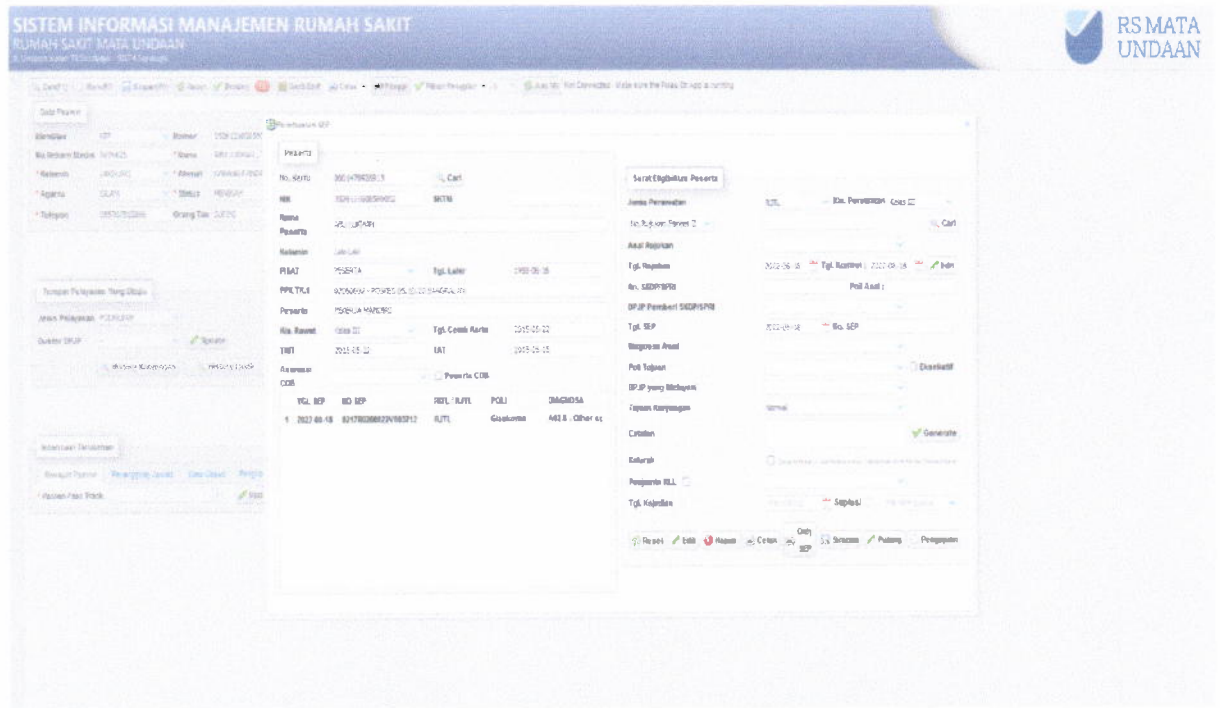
SISTEM INFORMASI MANAJEMEN RUMAH SAKIT
RUMAH SAKIT MATA UNDAAN
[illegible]

RS MATA UNDAAN

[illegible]

Data Pasien
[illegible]

Pembuatan SEP

Peserta
No. Kartu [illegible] Cari
NIK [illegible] SKTM
Nama Peserta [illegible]
Kelamin Laki-Laki
PISAT PESERTA Tgl. Lahir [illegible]
PPK TK.I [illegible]
Peserta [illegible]
Kls. Rawat Kelas III Tgl. Cetak Kartu 2015-05-22
TMT 2015-05-22 TAT 2015-05-15
Asuransi COB Peserta COB

| | TGL. SEP | NO SEP | RITL / RJTL | POLI | DIAGNOSA |
|---|---|---|---|---|---|
| 1 | 2022-06-18 | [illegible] | RJTL | Glaukoma | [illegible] - Other ac |

Surat Eligibilitas Peserta
Jenis Perawatan RJTL Kls. Perawatan Kelas III
No. Rujukan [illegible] Cari
Asal Rujukan
Tgl. Rujukan 2022-06-18 Tgl. Kontrol : 2022-06-18 Ikon
No. SKDP/SPRI Poli Asal :
DPJP Pemberi SKDP/SPRI
Tgl. SEP 2022-06-18 No. SEP
Diagnosa Awal
Poli Tujuan Eksekutif
DPJP yang Melayani
Tujuan Kunjungan Normal
Catatan Generate
Katarak
Penjamin KLL
Tgl. Kejadian Suplesi

Reset Edit Hapus Cetak Cetak SEP Simpan Pulang Pengajuan

Tempat Pelayanan Yang Dituju
Jenis Pelayanan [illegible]
Dokter DPJP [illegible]

Keterangan Tambahan
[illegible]